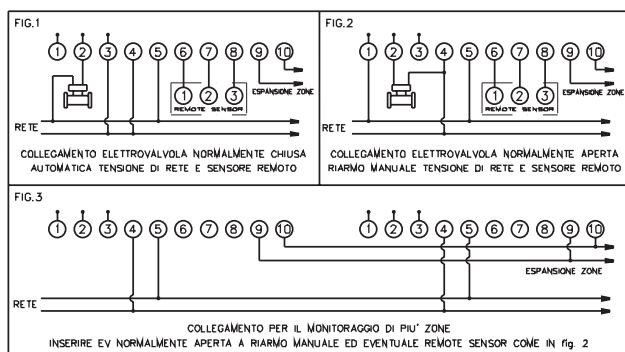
FIG.1

1 2 3 4 5 6 7 8 9 10

1 2 3
REMOTE SENSOR

ESPANSIONE ZONE

RETE

COLLEGAMENTO ELETTROVALVOLA NORMALMENTE CHIUSA AUTOMATICA TENSIONE DI RETE E SENSORE REMOTO

FIG.2

1 2 3 4 5 6 7 8 9 10

1 2 3
REMOTE SENSOR

ESPANSIONE ZONE

RETE

COLLEGAMENTO ELETTROVALVOLA NORMALMENTE APERTA RIARMO MANUALE TENSIONE DI RETE E SENSORE REMOTO

FIG.3

1 2 3 4 5 6 7 8 9 10

1 2 3 4 5 6 7 8 9 10

ESPANSIONE ZONE

RETE

COLLEGAMENTO PER IL MONITORAGGIO DI PIU' ZONE
INSERIRE EV NORMALMENTE APERTA A RIARMO MANUALE ED EVENTUALE REMOTE SENSOR COME IN fig. 2